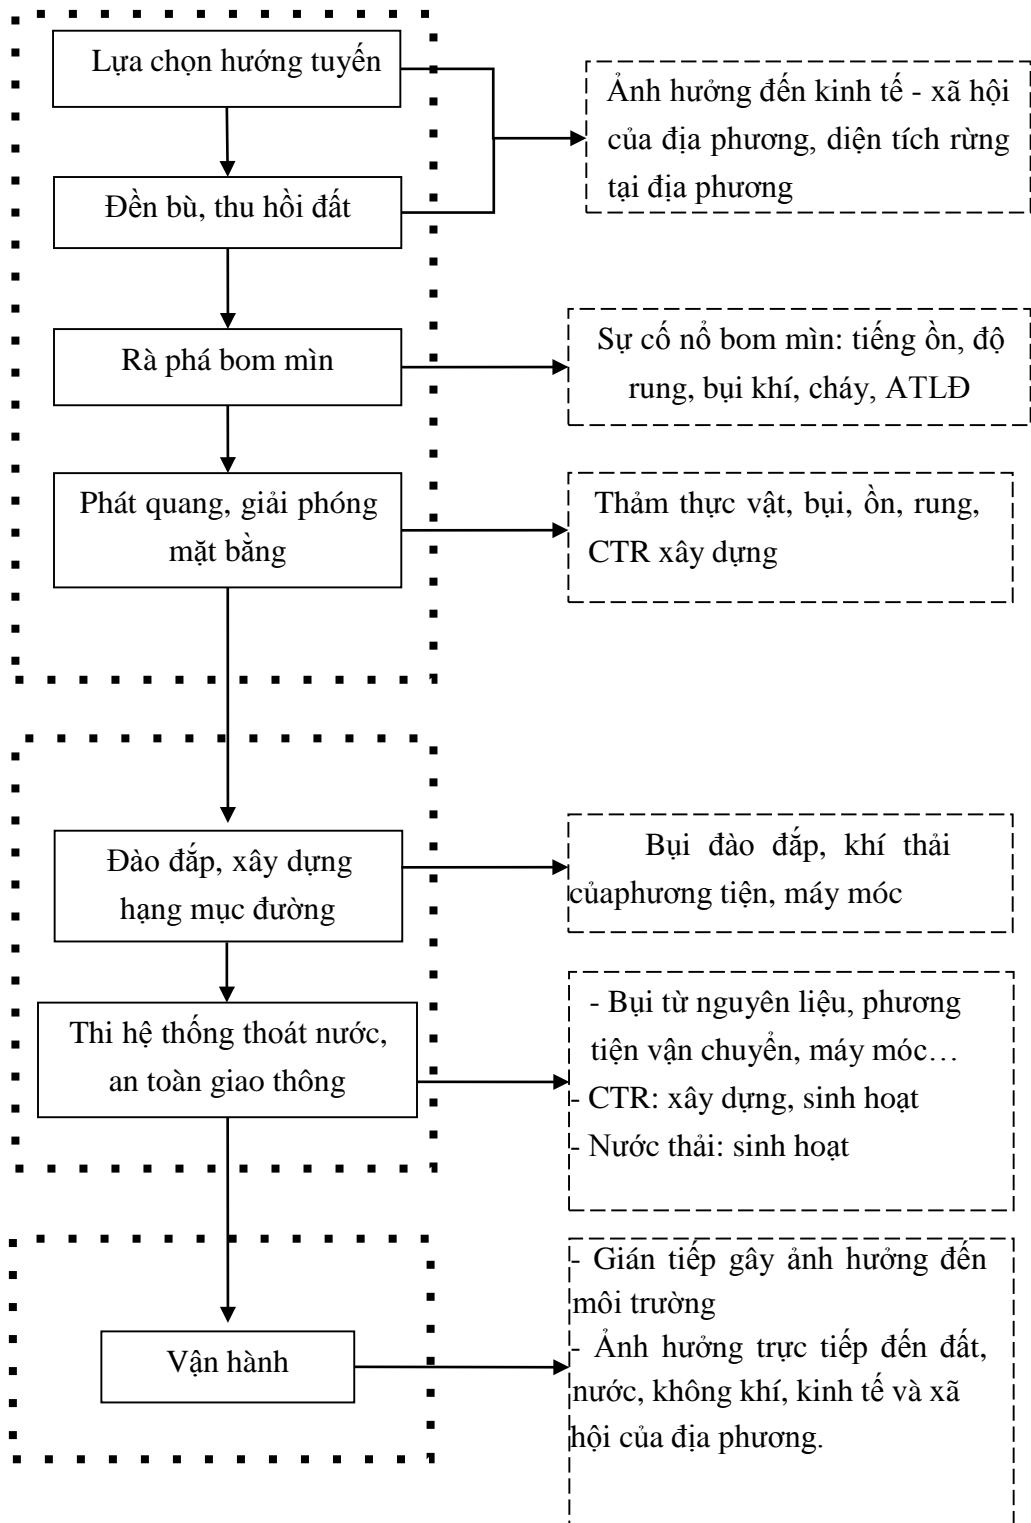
Lựa chọn hướng tuyến

Đền bù, thu hồi đất

Ảnh hưởng đến kinh tế - xã hội của địa phương, diện tích rừng tại địa phương

Rà phá bom mìn

Sự cố nổ bom mìn: tiếng ồn, độ rung, bụi khí, cháy, ATLĐ

Phát quang, giải phóng mặt bằng

Thảm thực vật, bụi, ồn, rung, CTR xây dựng

Đào đắp, xây dựng hạng mục đường

Bụi đào đắp, khí thải củaphương tiện, máy móc

Thi hệ thống thoát nước, an toàn giao thông

- Bụi từ nguyên liệu, phương tiện vận chuyển, máy móc…
- CTR: xây dựng, sinh hoạt
- Nước thải: sinh hoạt

Vận hành

- Gián tiếp gây ảnh hưởng đến môi trường
- Ảnh hưởng trực tiếp đến đất, nước, không khí, kinh tế và xã hội của địa phương.